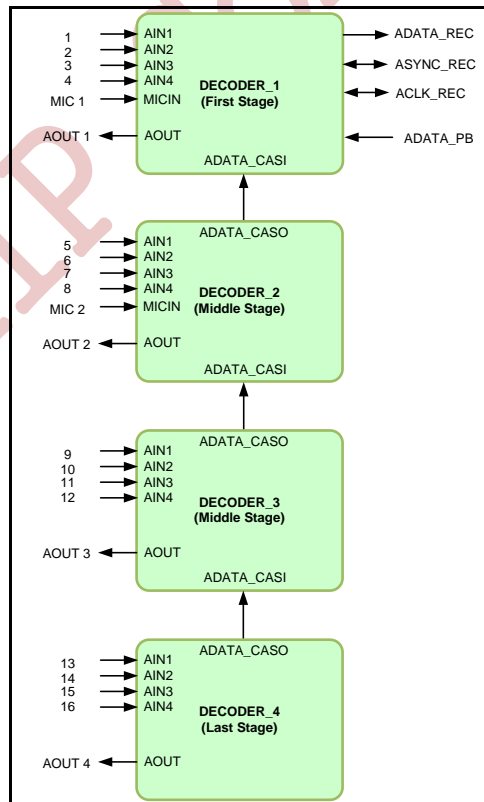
1
2
3
4
MIC 1
AIN1
AIN2
AIN3
AIN4
MICIN
DECODER_1
(First Stage)
ADATA_REC
ASYNC_REC
ACLK_REC
AOUT 1
AOUT
ADATA_PB
ADATA_CASI

ADATA_CASO
5
6
7
8
MIC 2
AIN1
AIN2
AIN3
AIN4
MICIN
DECODER_2
(Middle Stage)
AOUT 2
AOUT
ADATA_CASI

ADATA_CASO
9
10
11
12
AIN1
AIN2
AIN3
AIN4
DECODER_3
(Middle Stage)
AOUT 3
AOUT
ADATA_CASI

ADATA_CASO
13
14
15
16
AIN1
AIN2
AIN3
AIN4
DECODER_4
(Last Stage)
AOUT 4
AOUT